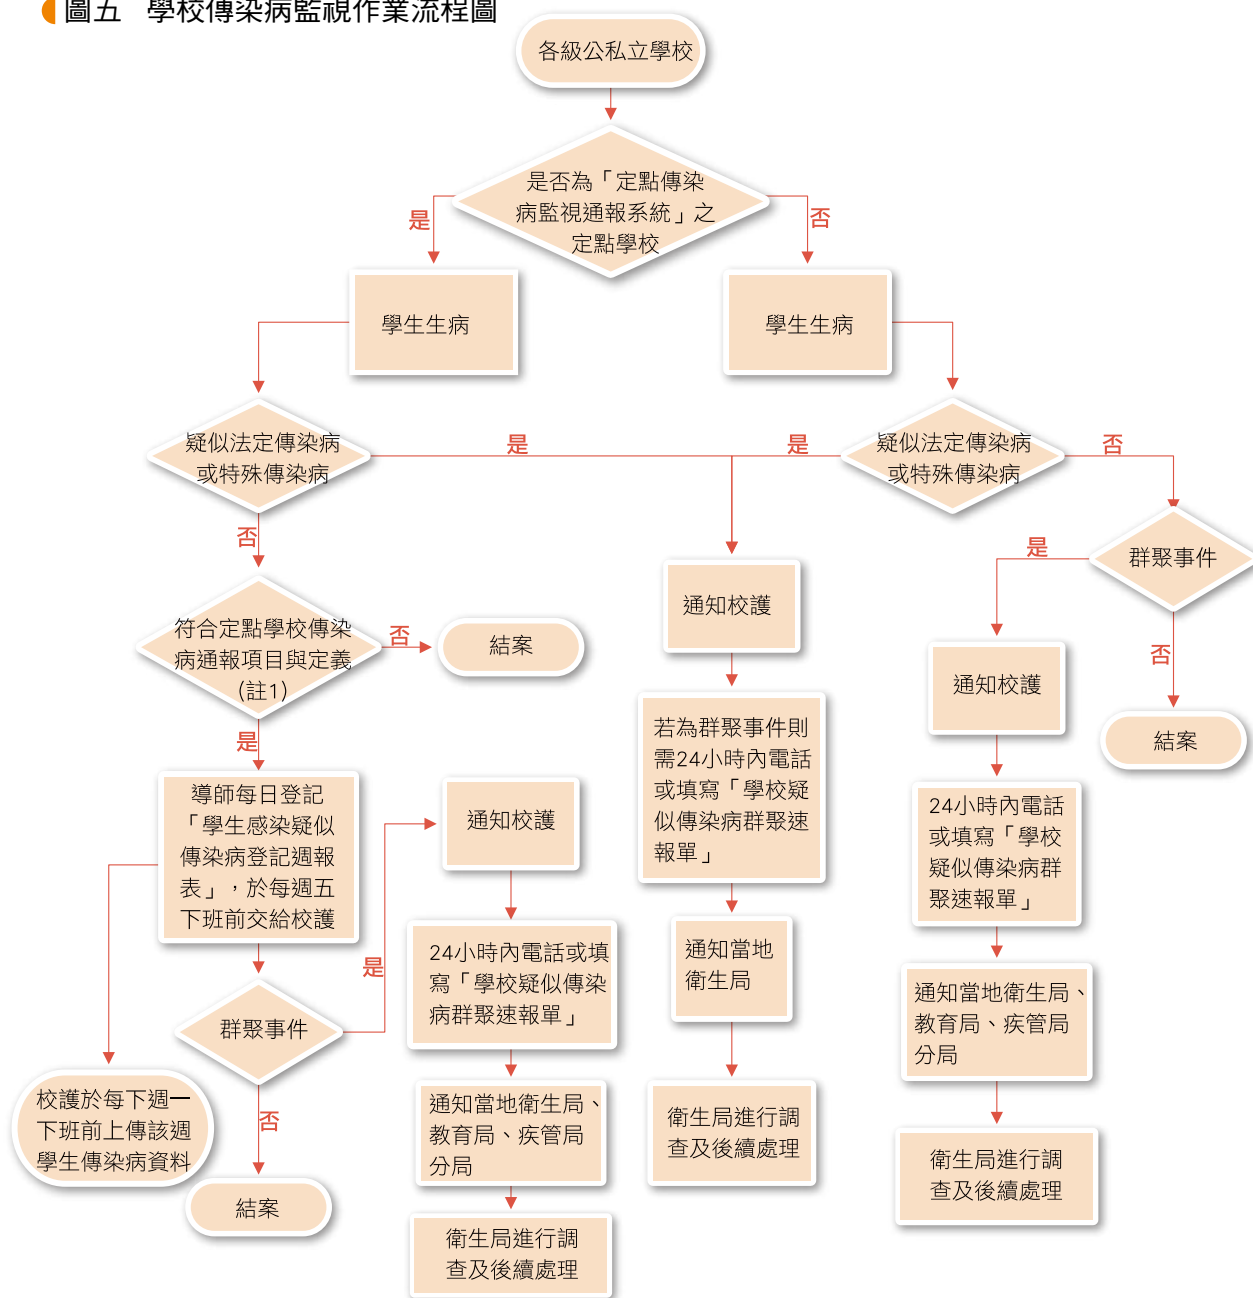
圖五　學校傳染病監視作業流程圖

各級公私立學校

是否為「定點傳染病監視通報系統」之定點學校

是

否

學生生病

學生生病

疑似法定傳染病或特殊傳染病

是

是

疑似法定傳染病或特殊傳染病

否

否

群聚事件

是

符合定點學校傳染病通報項目與定義（註1）

否

結案

通知校護

通知校護

否

結案

是

若為群聚事件則需24小時內電話或填寫「學校疑似傳染病群聚速報單」

導師每日登記「學生感染疑似傳染病登記週報表」，於每週五下班前交給校護

通知校護

24小時內電話或填寫「學校疑似傳染病群聚速報單」

24小時內電話或填寫「學校疑似傳染病群聚速報單」

通知當地衛生局

是

群聚事件

通知當地衛生局、教育局、疾管局分局

否

校護於每下週一下班前上傳該週學生傳染病資料

通知當地衛生局、教育局、疾管局分局

衛生局進行調查及後續處理

衛生局進行調查及後續處理

結案

衛生局進行調查及後續處理